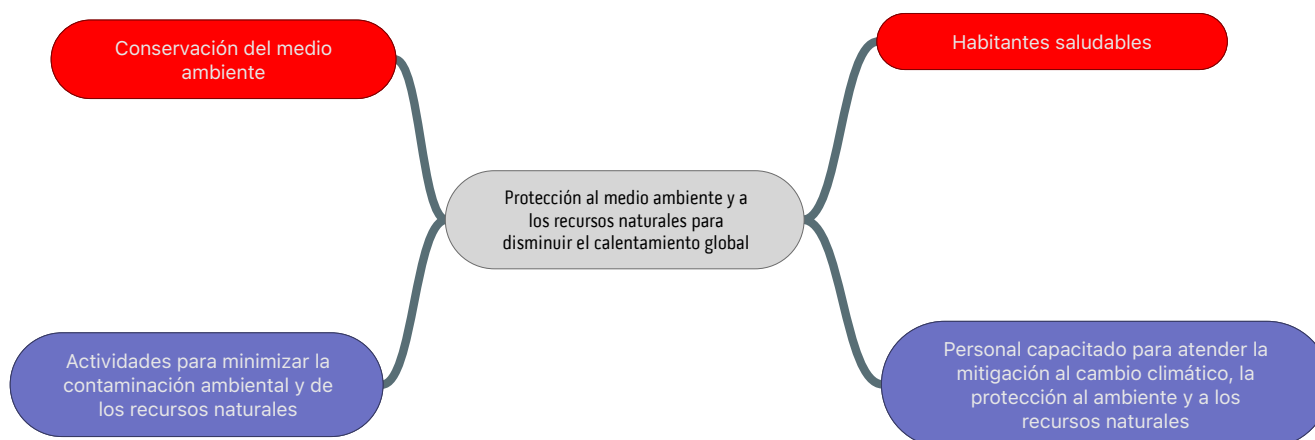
Conservación del medio ambiente

Habitantes saludables

Protección al medio ambiente y a los recursos naturales para disminuir el calentamiento global

Actividades para minimizar la contaminación ambiental y de los recursos naturales

Personal capacitado para atender la mitigación al cambio climático, la protección al ambiente y a los recursos naturales